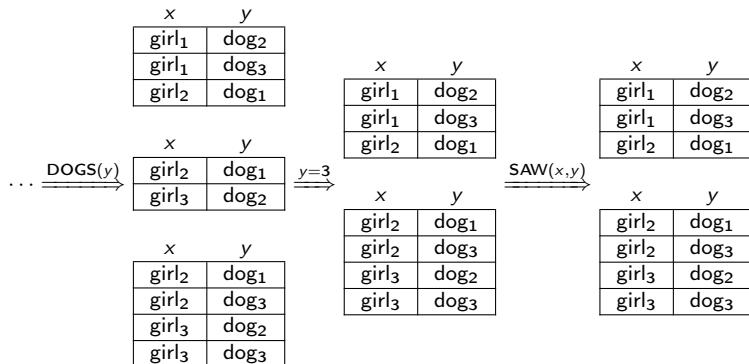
| $x$ | $y$ |
|---|---|
| girl$_1$ | dog$_2$ |
| girl$_1$ | dog$_3$ |
| girl$_2$ | dog$_1$ |

$\ldots \xrightarrow{\text{DOGS}(y)}$

| $x$ | $y$ |
|---|---|
| girl$_2$ | dog$_1$ |
| girl$_3$ | dog$_2$ |

| $x$ | $y$ |
|---|---|
| girl$_2$ | dog$_1$ |
| girl$_2$ | dog$_3$ |
| girl$_3$ | dog$_2$ |
| girl$_3$ | dog$_3$ |

$\xrightarrow{y=3}$

| $x$ | $y$ |
|---|---|
| girl$_1$ | dog$_2$ |
| girl$_1$ | dog$_3$ |
| girl$_2$ | dog$_1$ |

| $x$ | $y$ |
|---|---|
| girl$_2$ | dog$_1$ |
| girl$_2$ | dog$_3$ |
| girl$_3$ | dog$_2$ |
| girl$_3$ | dog$_3$ |

$\xrightarrow{\text{SAW}(x,y)}$

| $x$ | $y$ |
|---|---|
| girl$_1$ | dog$_2$ |
| girl$_1$ | dog$_3$ |
| girl$_2$ | dog$_1$ |

| $x$ | $y$ |
|---|---|
| girl$_2$ | dog$_1$ |
| girl$_2$ | dog$_3$ |
| girl$_3$ | dog$_2$ |
| girl$_3$ | dog$_3$ |